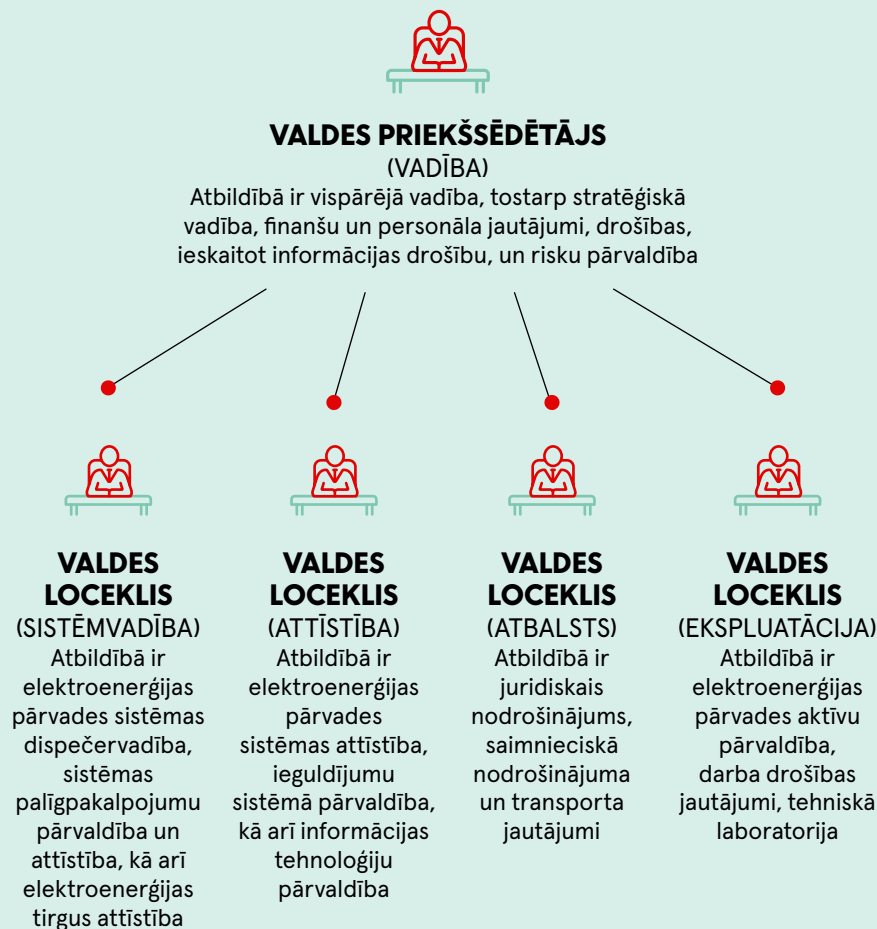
VALDES PRIEKŠSĒDĒTĀJS
(VADĪBA)
Atbildībā ir vispārējā vadība, tostarp stratēģiskā vadība, finanšu un personāla jautājumi, drošības, ieskaitot informācijas drošību, un risku pārvaldība

VALDES LOCEKLIS
(SISTĒMVADĪBA)
Atbildībā ir elektroenerģijas pārvades sistēmas dispečervadība, sistēmas palīgpakalpojumu pārvaldība un attīstība, kā arī elektroenerģijas tirgus attīstība

VALDES LOCEKLIS
(ATTĪSTĪBA)
Atbildībā ir elektroenerģijas pārvades sistēmas attīstība, ieguldījumu sistēmā pārvaldība, kā arī informācijas tehnoloģiju pārvaldība

VALDES LOCEKLIS
(ATBALSTS)
Atbildībā ir juridiskais nodrošinājums, saimnieciskā nodrošinājuma un transporta jautājumi

VALDES LOCEKLIS
(EKSPLUATĀCIJA)
Atbildībā ir elektroenerģijas pārvades aktīvu pārvaldība, darba drošības jautājumi, tehniskā laboratorija